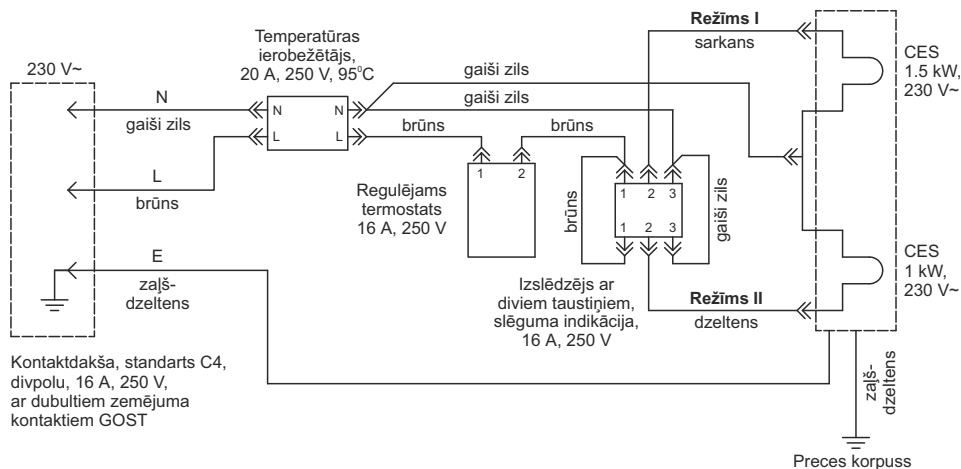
230 V~

Temperatūras ierobežētājs, 20 A, 250 V, 95°C

N
N
N
L
L

gaiši zils
gaiši zils
gaiši zils

L
brūns
brūns
brūns

E
zaļš-dzeltens

Regulējams termostats 16 A, 250 V

1
2

Režīms I
sarkans

brūns
gaiši zils

1 2 3
1 2 3

Izslēdzējs ar diviem taustiņiem, slēguma indikācija, 16 A, 250 V

Režīms II
dzeltens

CES 1.5 kW, 230 V~

CES 1 kW, 230 V~

zaļš-dzeltens

Preces korpuss

Kontaktdakša, standarts C4, divpolu, 16 A, 250 V, ar dubultiem zemējuma kontaktiem GOST